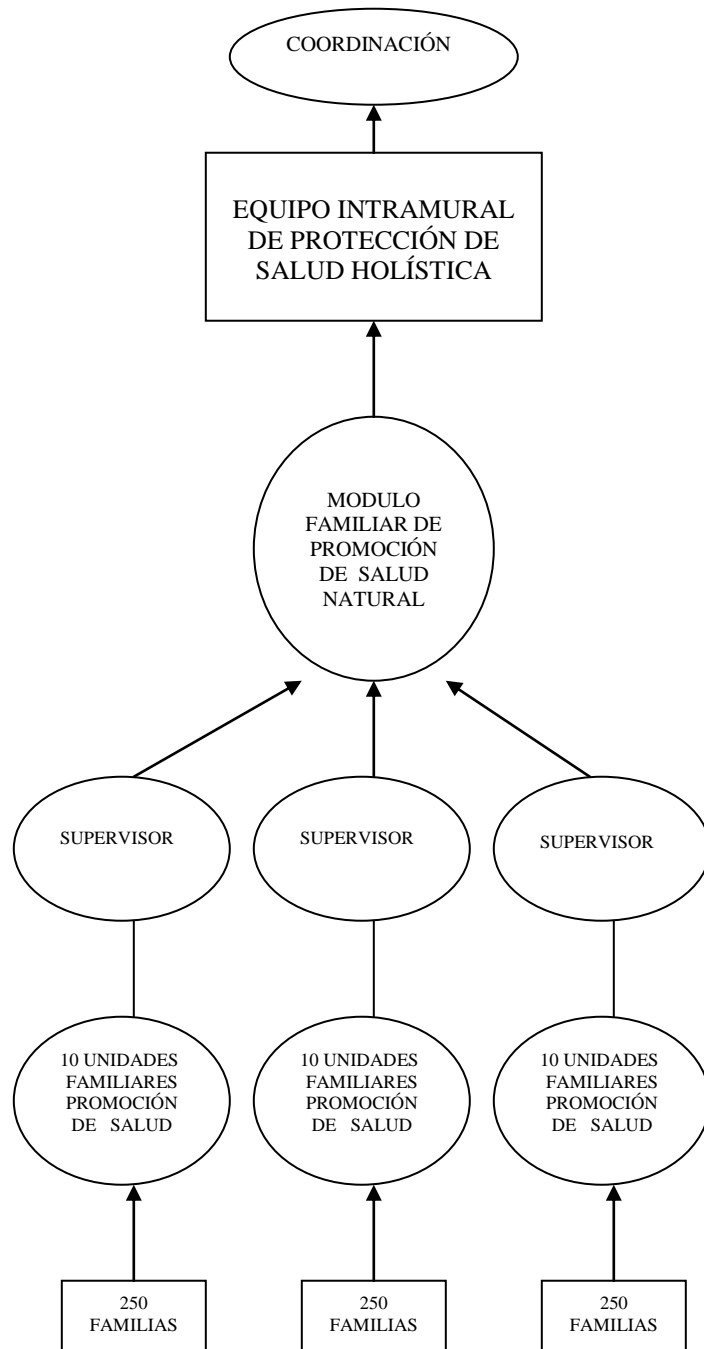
COORDINACIÓN

EQUIPO INTRAMURAL DE PROTECCIÓN DE SALUD HOLÍSTICA

MODULO FAMILIAR DE PROMOCIÓN DE SALUD NATURAL

SUPERVISOR

SUPERVISOR

SUPERVISOR

10 UNIDADES FAMILIARES PROMOCIÓN DE SALUD

10 UNIDADES FAMILIARES PROMOCIÓN DE SALUD

10 UNIDADES FAMILIARES PROMOCIÓN DE SALUD

250 FAMILIAS

250 FAMILIAS

250 FAMILIAS